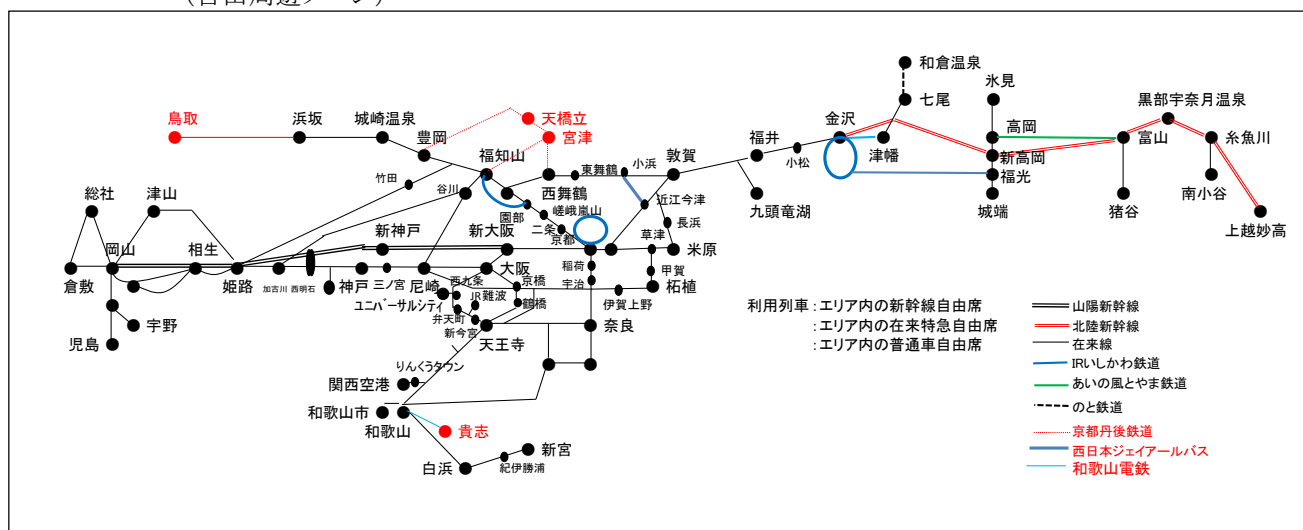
(自由周遊ゾーン)

和倉温泉
七尾
氷見
黒部宇奈月温泉
鳥取
浜坂
城崎温泉
天橋立
宮津
豊岡
金沢
津幡
高岡
富山
糸魚川
福知山
敦賀
福井
小松
新高岡
福光
竹田
東舞鶴
小浜
谷川
西舞鶴
近江今津
南小谷
総社
津山
九頭竜湖
城端
猪谷
園部
嵯峨嵐山
長浜
上越妙高
新神戸
新大阪
二条
京都
草津
米原
岡山
相生
倉敷
姫路
加古川
西明石
神戸
三ノ宮
尼崎
西九条
大阪
京橋
稲荷
宇治
甲賀
柘植
ユニバーサルシティ
JR難波
伊賀上野
弁天町
鶴橋
宇野
新今宮
天王寺
奈良
児島
利用列車：エリア内の新幹線自由席
：エリア内の在来特急自由席
：エリア内の普通車自由席
山陽新幹線
北陸新幹線
在来線
IRいしかわ鉄道
あいの風とやま鉄道
のと鉄道
京都丹後鉄道
西日本ジェイアールバス
和歌山電鉄
りんくうタウン
関西空港
和歌山市
和歌山
貴志
新宮
白浜
紀伊勝浦